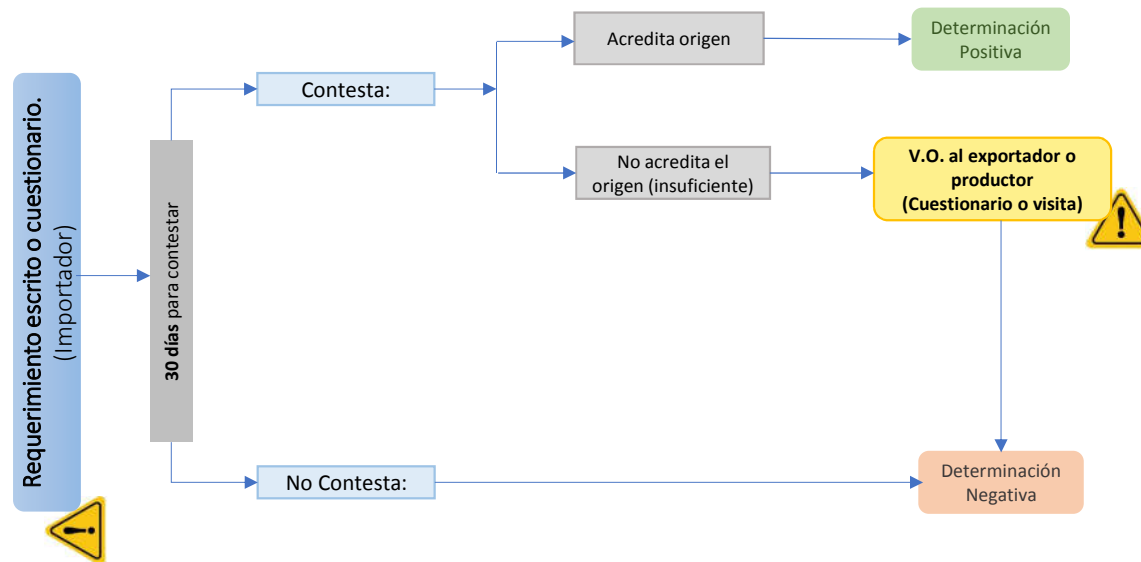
Requerimiento escrito o cuestionario.
(Importador)

30 días para contestar

Contesta:

Acredita origen

Determinación Positiva

No acredita el origen (insuficiente)

V.O. al exportador o productor (Cuestionario o visita)

No Contesta:

Determinación Negativa